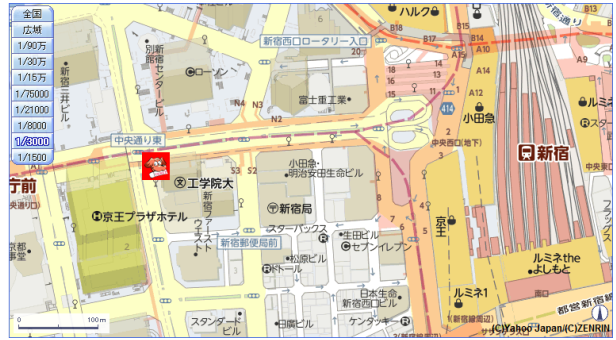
全国
広域
1/90万
1/30万
1/15万
1/75000
1/21000
1/8000
1/8000
1/1500

ハルク
新宿西口ロータリー入口
B18
B15
B16
A18
A17
A16
B14
B13
A15
A14
A13
B12
414
別新宿センタービル
ローソン
新宿三井ビル
N4
N3
N2
富士重工業
小田急
ルミネ
中央通り東
中央東口(地下)
新宿
S3
S2
工学院大
小田急・明治安田生命ビル
行前
京王プラザホテル
新宿ファーストウエスト
新宿局
京王
新宿郵便局前
スターバックス
生田ビル
セブンイレブン
松原ビル
ドトール
ルミネthe よしもと
日本生命新宿西口ビル
ルミネ1
南口
都営新宿線
スタンダード
ビル
日鋼ビル
ケンタッキー
新宿西口(地下)
100 m
(C)Yahoo Japan,(C)ZENRIN